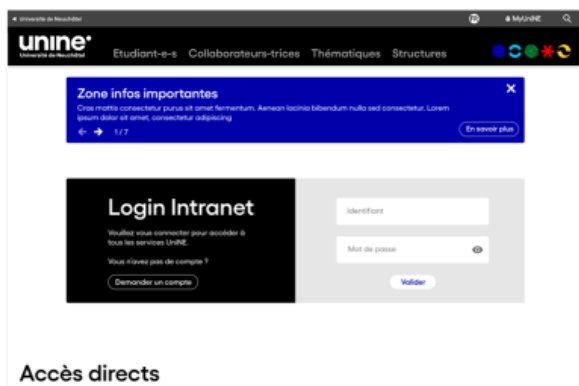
◂ Université de Neuchâtel

FR

MyUniNE

unine
Université de Neuchâtel

Etudiant-e-s Collaborateurs-trices Thématiques Structures

Zone infos importantes

Cras mattis consectetur purus sit amet fermentum. Aenean lacinia bibendum nulla sed consectetur. Lorem ipsum dolor sit amet, consectetur adipiscing

1 / 7

En savoir plus

Login Intranet

Veuillez vous connecter pour accéder à tous les services UniNE.

Vous n'avez pas de compte ?

Demander un compte

Identifiant

Mot de passe

Valider

Accès directs